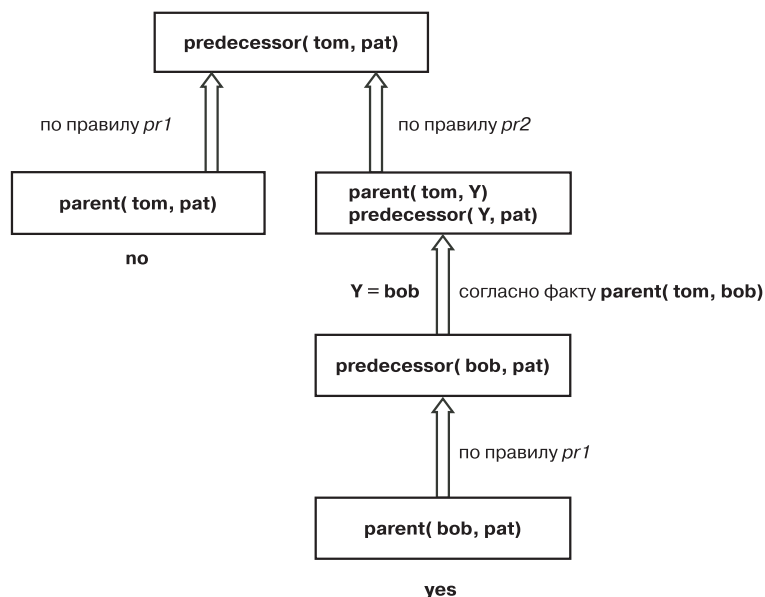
predecessor( tom, pat)

по правилу pr1

по правилу pr2

parent( tom, pat)

no

parent( tom, Y)
predecessor( Y, pat)

Y = bob

согласно факту parent( tom, bob)

predecessor( bob, pat)

по правилу pr1

parent( bob, pat)

yes